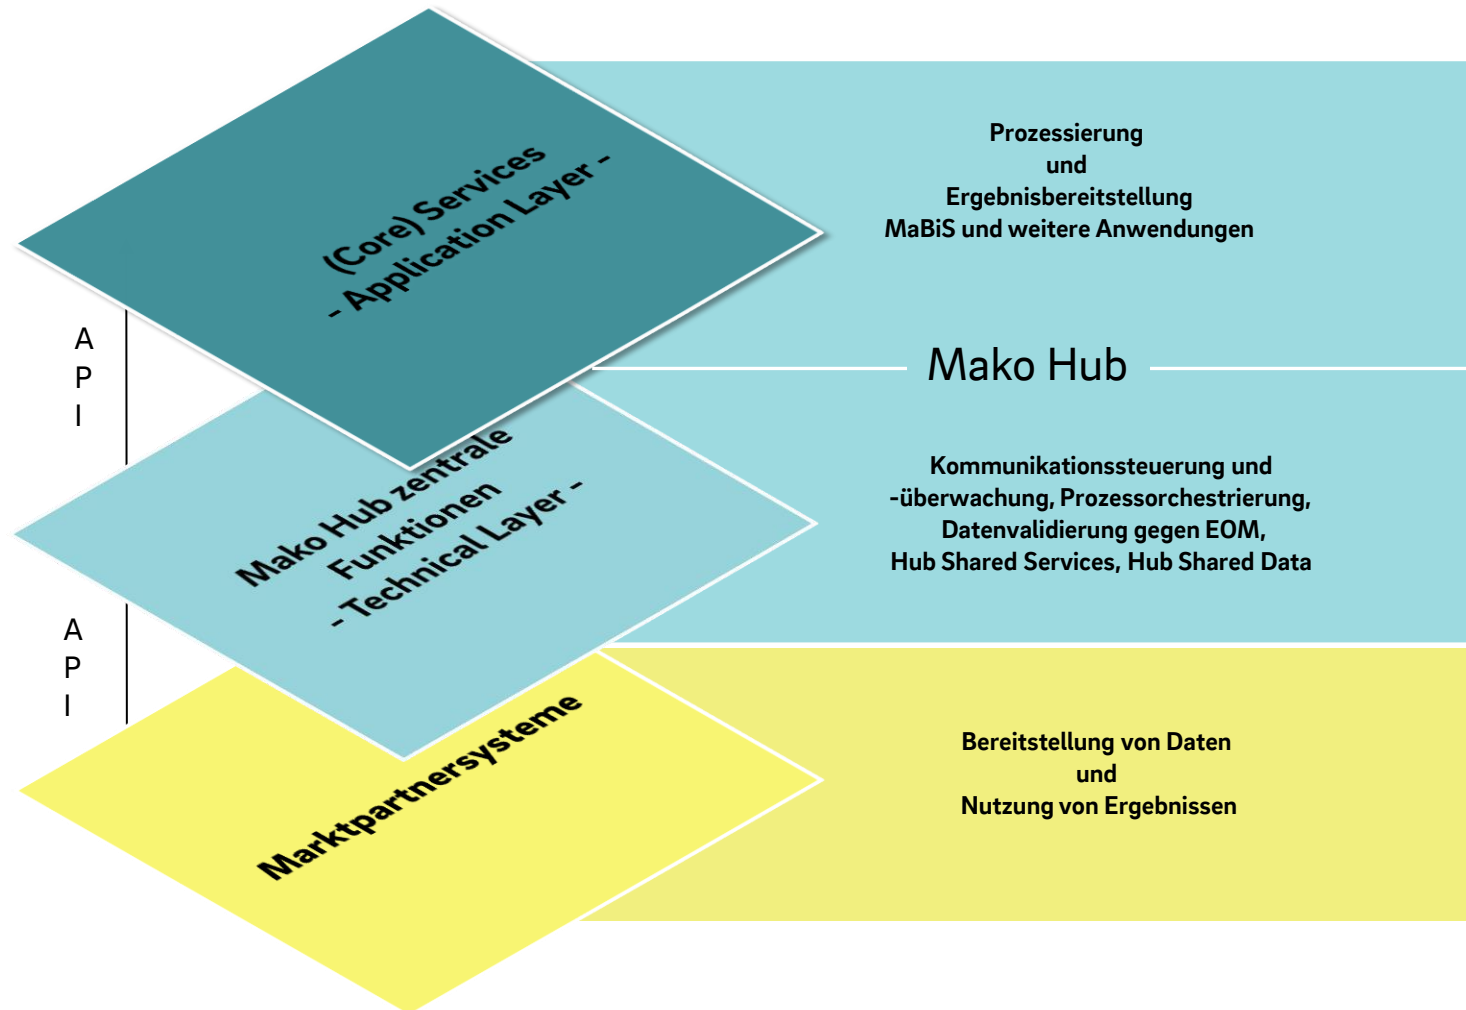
(Core) Services
- Application Layer -

Prozessierung
und
Ergebnisbereitstellung
MaBiS und weitere Anwendungen

A
P
I

Mako Hub

Mako Hub zentrale
Funktionen
- Technical Layer -

Kommunikationssteuerung und
-überwachung, Prozessorchestrierung,
Datenvalidierung gegen EOM,
Hub Shared Services, Hub Shared Data

A
P
I

Marktpartnersysteme

Bereitstellung von Daten
und
Nutzung von Ergebnissen